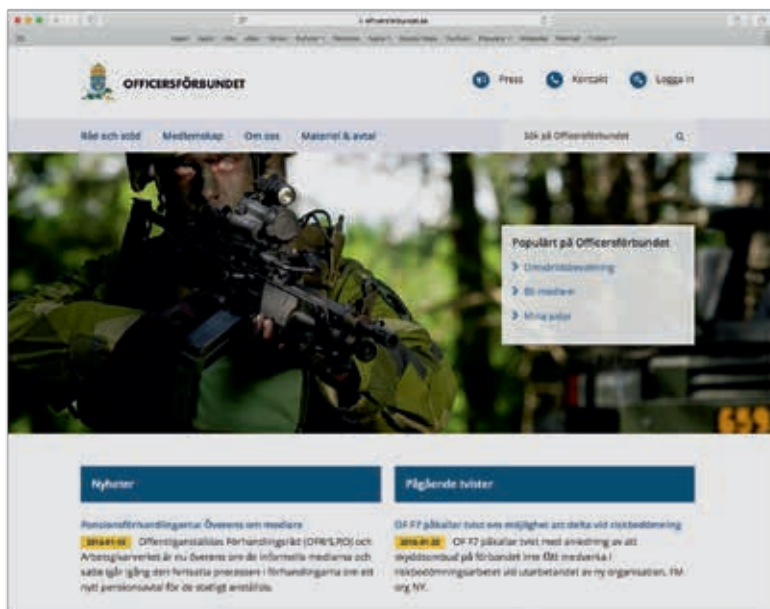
officersforbundet.se

OFFICERSFÖRBUNDET

Press Kontakt Logga in

Råd och stöd Medlemskap Om oss Material & avtal Sök på Officersförbundet

Populärt på Officersförbundet
Omställningsavtalet
Bli medlem
Mina sidor

659

Nyheter

Pensionsförhandlingarna: Överens om medlare
2016-01-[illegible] Offentliganställdas Förhandlingsråd (OFR/S,P,O) och Arbetsgivarverket är nu överens om de informella medlarna och satte igår igång den fortsatta processen i förhandlingarna om ett nytt pensionsavtal för de statligt anställda.

Pågående tvister

OF F7 påkallar tvist om möjlighet att delta vid riskbedömning
2016-01-20 OF F7 påkallar tvist med anledning av att skyddsombud på förbundet inte fått medverka i riskbedömningsarbetet vid utarbetandet av ny organisation, FM org NY.